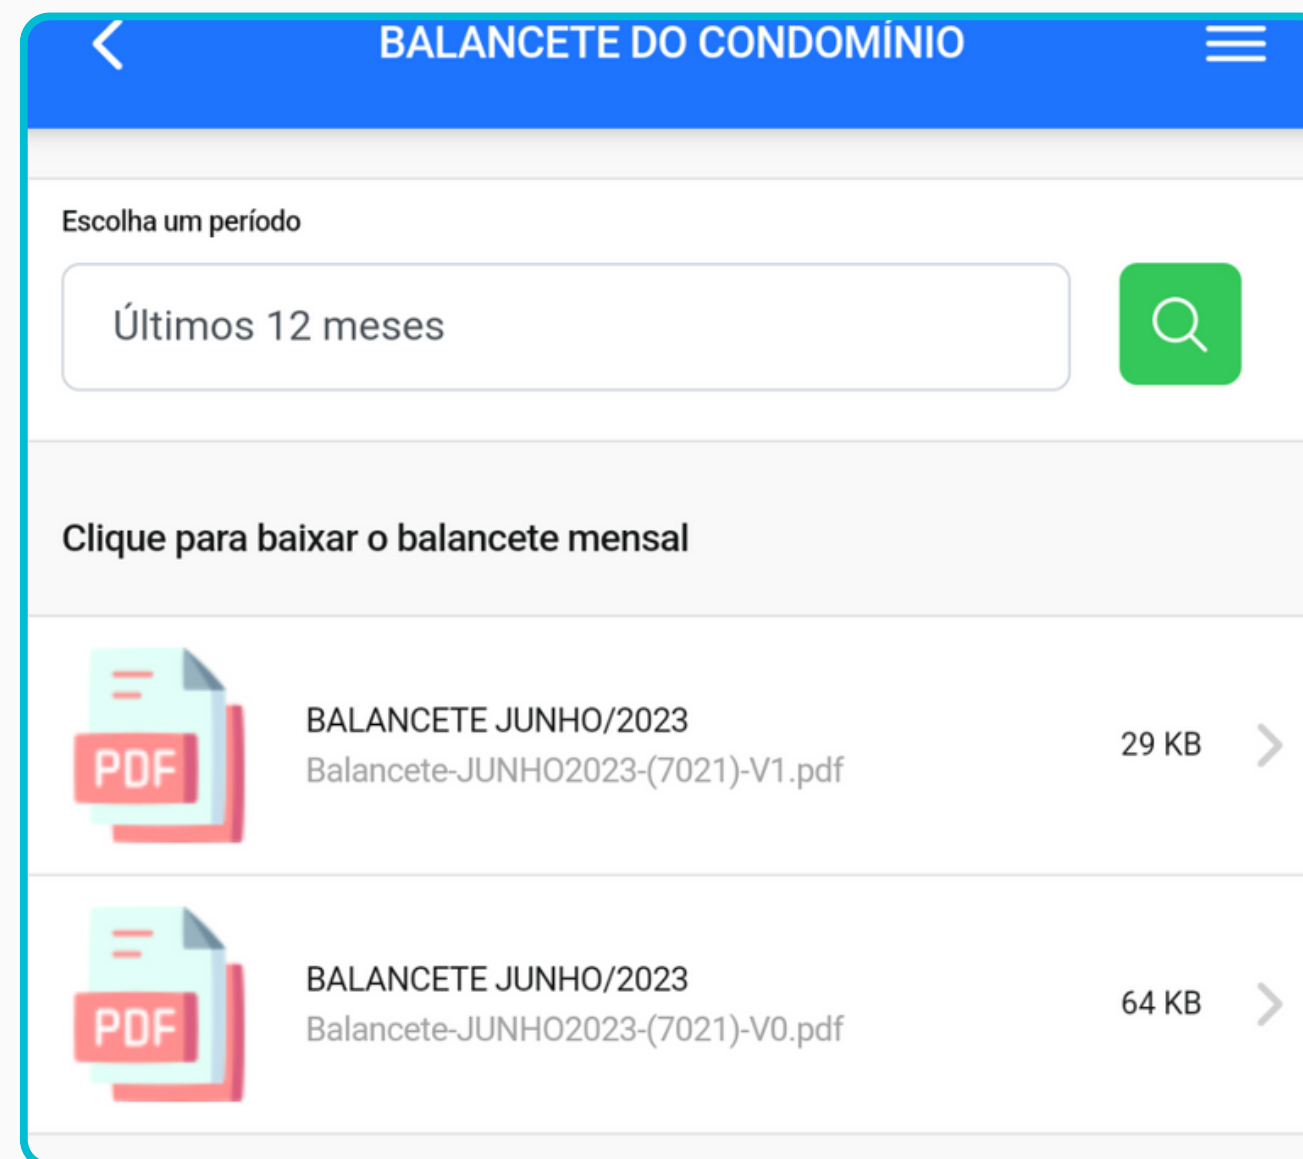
BALANCETE DO CONDOMÍNIO

Escolha um período

Últimos 12 meses

Clique para baixar o balancete mensal

PDF
BALANCETE JUNHO/2023
Balancete-JUNHO2023-(7021)-V1.pdf
29 KB

PDF
BALANCETE JUNHO/2023
Balancete-JUNHO2023-(7021)-V0.pdf
64 KB